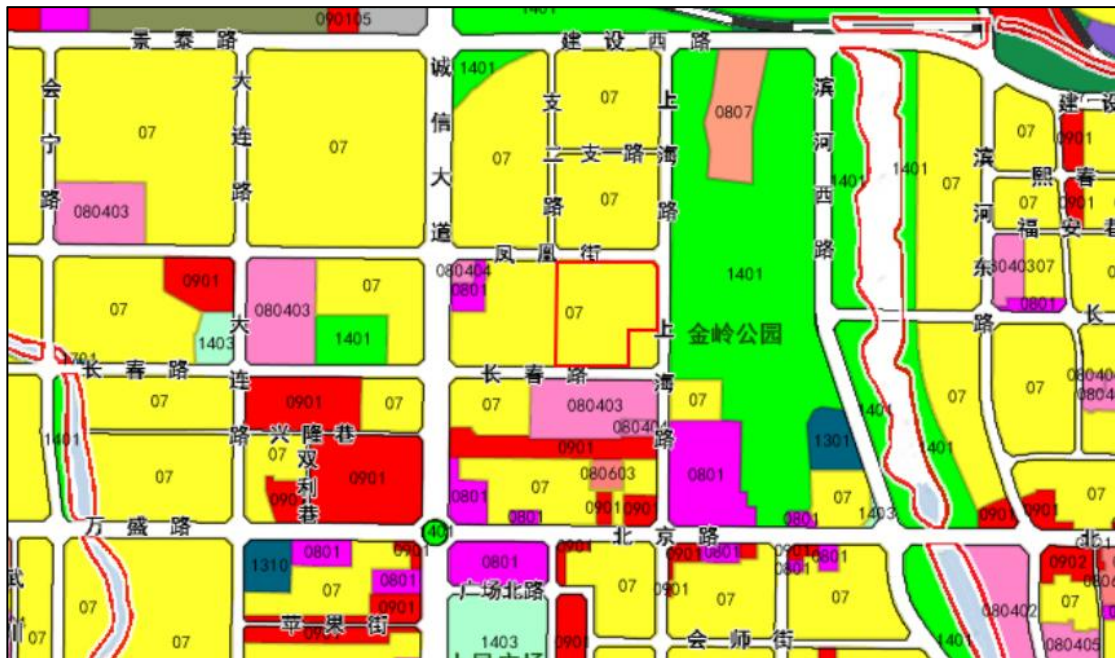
090105
景泰路
建设西路
诚信大道
1401
会宁路
大连路
07
07
080403
支二支一路
07
07
07
上海路
0807
滨河西路
1401
1401
07
滨河东路
建设
07
0901
熙春
07
0901
福安
07
080307
0801
凤凰街
080404
0801
07
0901
080403
07
1403
1401
大连路
1401
金岭公园
上海路
长春路
长春路
1701
07
0901
07
07
080403
080403
07
1401
07
0801
07
080406
兴隆巷
07
双利巷
0901
0901
0901
080603
0901
0801
07
0801
0901
0901
0801
0801
1301
1401
1401
07
1403
07
0901
0901
07
0901
万盛路
北京路
1401
0801
07
1310
0801
0901
0801
0901
0801
07
07
0901
07
0901
0801
0901
0801
07
0801
07
0902
07
080402
07
080405
广场北路
苹果街
07
07
0901
1403
0901
会师街
1401